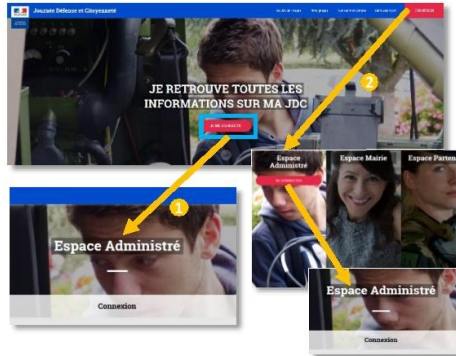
Journée Défense et Citoyenneté

CONNEXION

JE RETROUVE TOUTES LES INFORMATIONS SUR MA JDC

JE ME CONNECTE

2

Espace Administré

JE ME CONNECTE

Espace Mairie

Espace Parten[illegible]

1

Espace Administré

Connexion

Espace Administré

Connexion